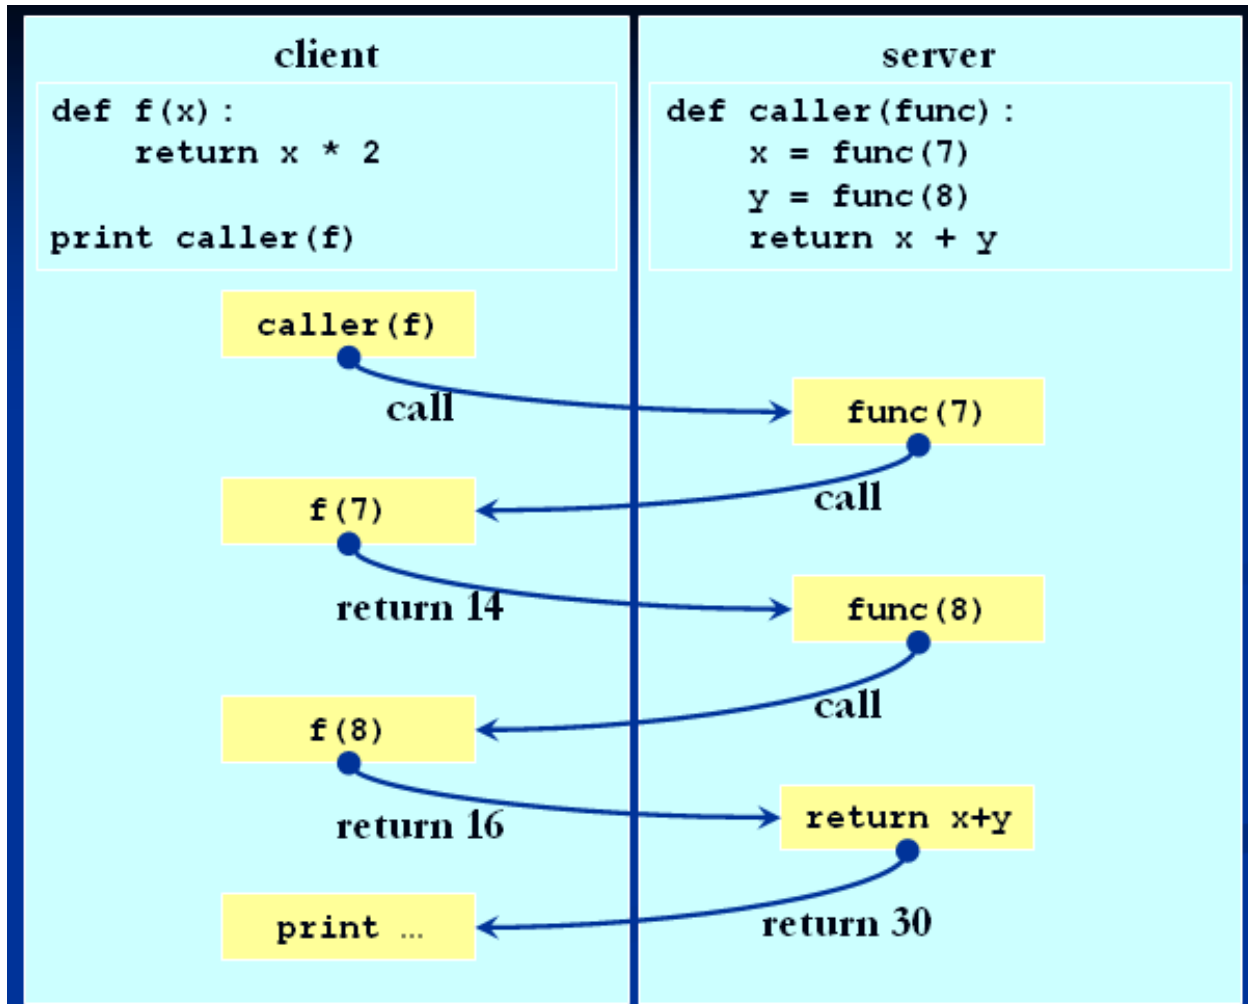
client

```
def f(x):
    return x * 2

print caller(f)
```

server

```
def caller(func):
    x = func(7)
    y = func(8)
    return x + y
```

caller(f)

call

func(7)

call

f(7)

return 14

func(8)

call

f(8)

return 16

return x+y

return 30

print ...